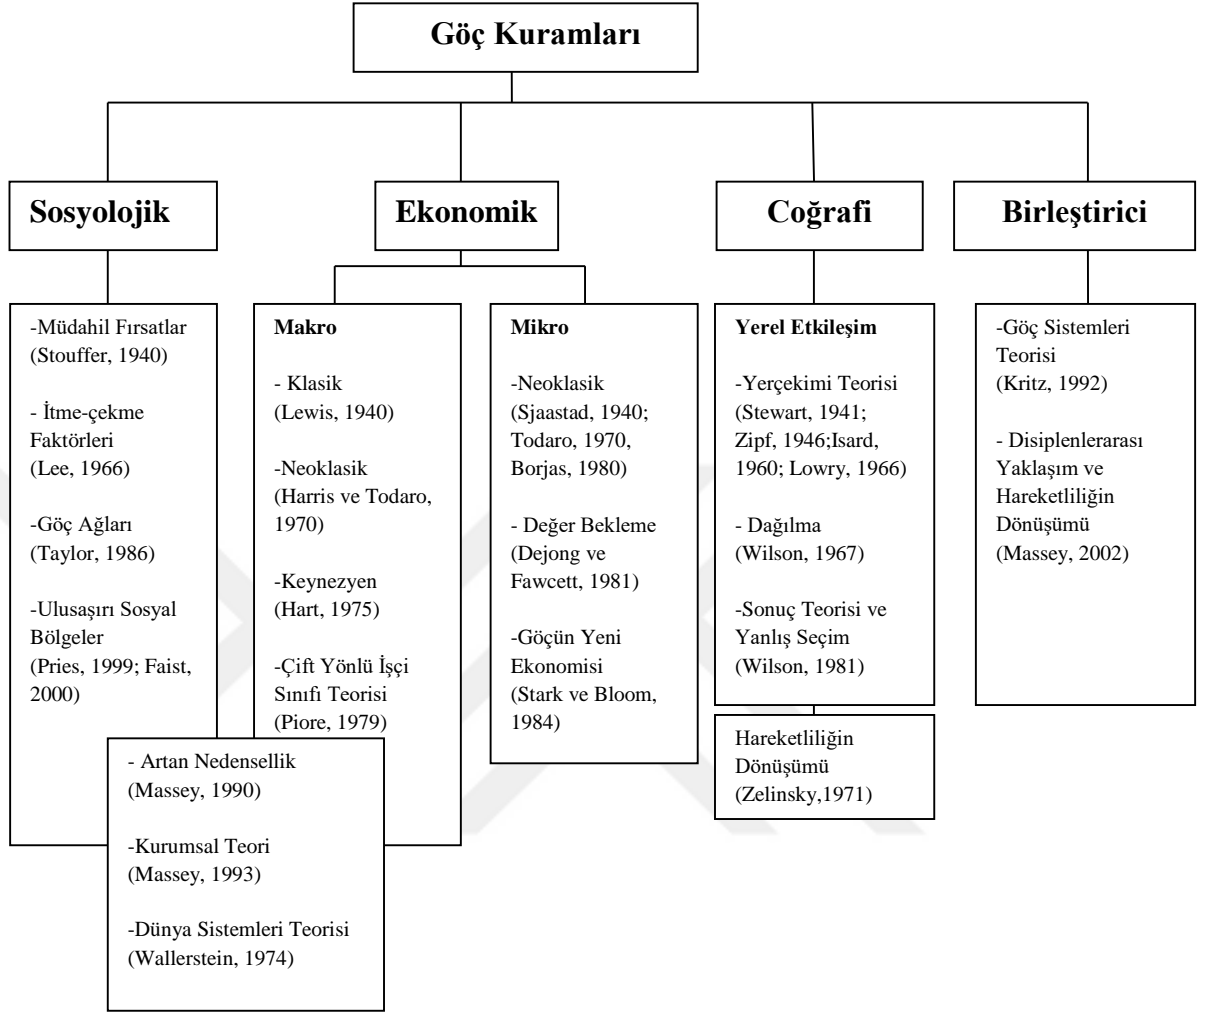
Göç Kuramları

Sosyolojik

Ekonomik

Coğrafi

Birleştirici

-Müdahil Fırsatlar (Stouffer, 1940)

- İtme-çekme Faktörleri (Lee, 1966)

-Göç Ağları (Taylor, 1986)

-Ulusaşırı Sosyal Bölgeler (Pries, 1999; Faist, 2000)

Makro

- Klasik (Lewis, 1940)

-Neoklasik (Harris ve Todaro, 1970)

-Keynezyen (Hart, 1975)

-Çift Yönlü İşçi Sınıfı Teorisi (Piore, 1979)

Mikro

-Neoklasik (Sjaastad, 1940; Todaro, 1970, Borjas, 1980)

- Değer Bekleme (Dejong ve Fawcett, 1981)

-Göçün Yeni Ekonomisi (Stark ve Bloom, 1984)

- Artan Nedensellik (Massey, 1990)

-Kurumsal Teori (Massey, 1993)

-Dünya Sistemleri Teorisi (Wallerstein, 1974)

Yerel Etkileşim

-Yerçekimi Teorisi (Stewart, 1941; Zipf, 1946;Isard, 1960; Lowry, 1966)

- Dağılma (Wilson, 1967)

-Sonuç Teorisi ve Yanlış Seçim (Wilson, 1981)

Hareketliliğin Dönüşümü (Zelinsky,1971)

-Göç Sistemleri Teorisi (Kritz, 1992)

- Disiplenlerarası Yaklaşım ve Hareketliliğin Dönüşümü (Massey, 2002)